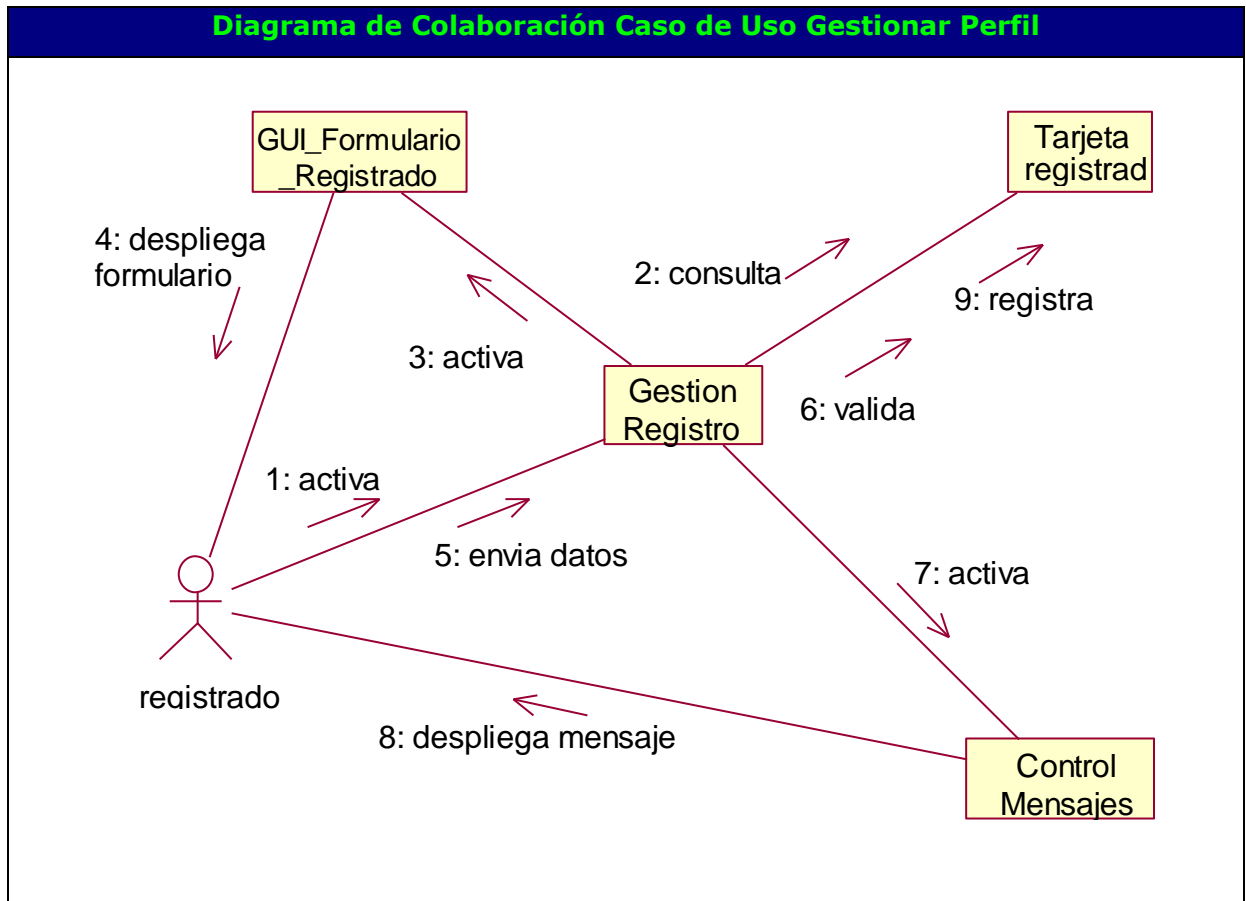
Diagrama de Colaboración Caso de Uso Gestionar Perfil

GUI_Formulario
_Registrado

Tarjeta
registrad

4: despliega
formulario

2: consulta

9: registra

3: activa

Gestion
Registro

6: valida

1: activa

5: envia datos

7: activa

registrado

8: despliega mensaje

Control
Mensajes